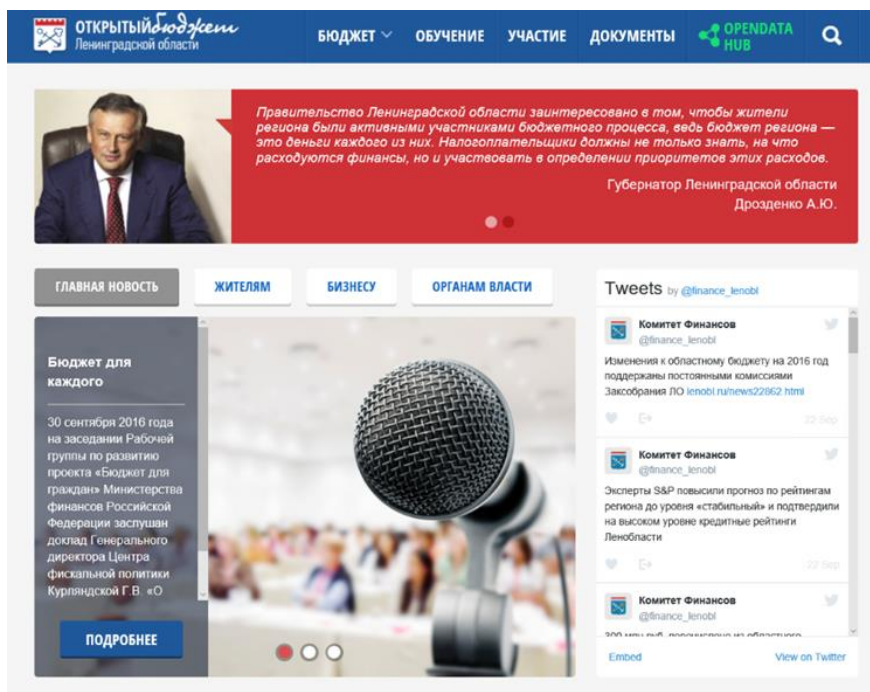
ОТКРЫТЫЙ Бюджет Ленинградской области

БЮДЖЕТ ОБУЧЕНИЕ УЧАСТИЕ ДОКУМЕНТЫ OPENDATA HUB

Правительство Ленинградской области заинтересовано в том, чтобы жители региона были активными участниками бюджетного процесса, ведь бюджет региона — это деньги каждого из них. Налогоплательщики должны не только знать, на что расходуются финансы, но и участвовать в определении приоритетов этих расходов.

Губернатор Ленинградской области Дрозденко А.Ю.

ГЛАВНАЯ НОВОСТЬ ЖИТЕЛЯМ БИЗНЕСУ ОРГАНАМ ВЛАСТИ

Бюджет для каждого

30 сентября 2016 года на заседании Рабочей группы по развитию проекта «Бюджет для граждан» Министерства финансов Российской Федерации заслушан доклад Генерального директора Центра фискальной политики Курляндской Г.В. «О

ПОДРОБНЕЕ

Tweets by @finance_lenobl

Комитет Финансов @finance_lenobl
Изменения к областному бюджету на 2016 год поддержаны постоянными комиссиями Заксобрания ЛО lenobl.ru/news22862.html
22 Sep

Комитет Финансов @finance_lenobl
Эксперты S&P повысили прогноз по рейтингам региона до уровня «стабильный» и подтвердили на высоком уровне кредитные рейтинги Ленобласти
22 Sep

Комитет Финансов @finance_lenobl
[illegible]

Embed View on Twitter